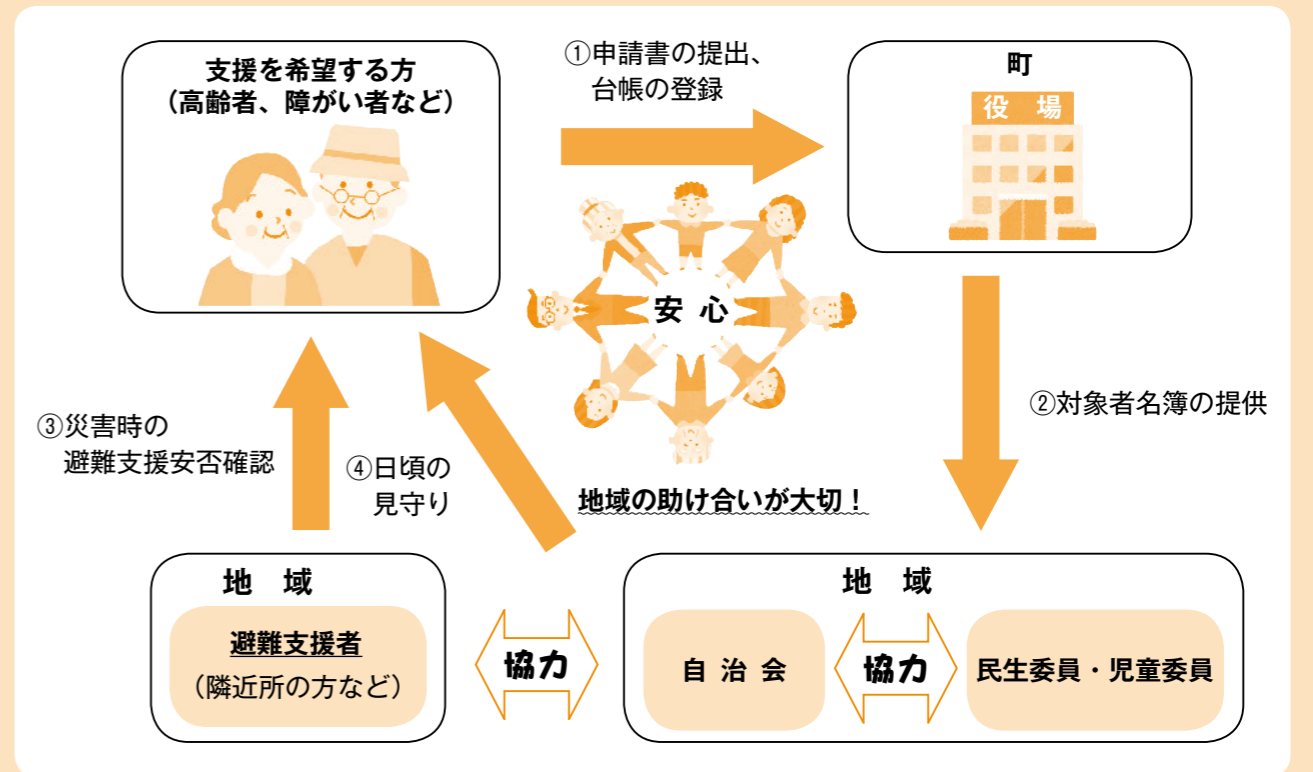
支援を希望する方
（高齢者、障がい者など）

①申請書の提出、
台帳の登録

町
役　場

安　心

②対象者名簿の提供

③災害時の
避難支援安否確認

④日頃の
見守り

地域の助け合いが大切！

地　域
避難支援者
（隣近所の方など）

協力

地　域
自 治 会
協力
民生委員・児童委員